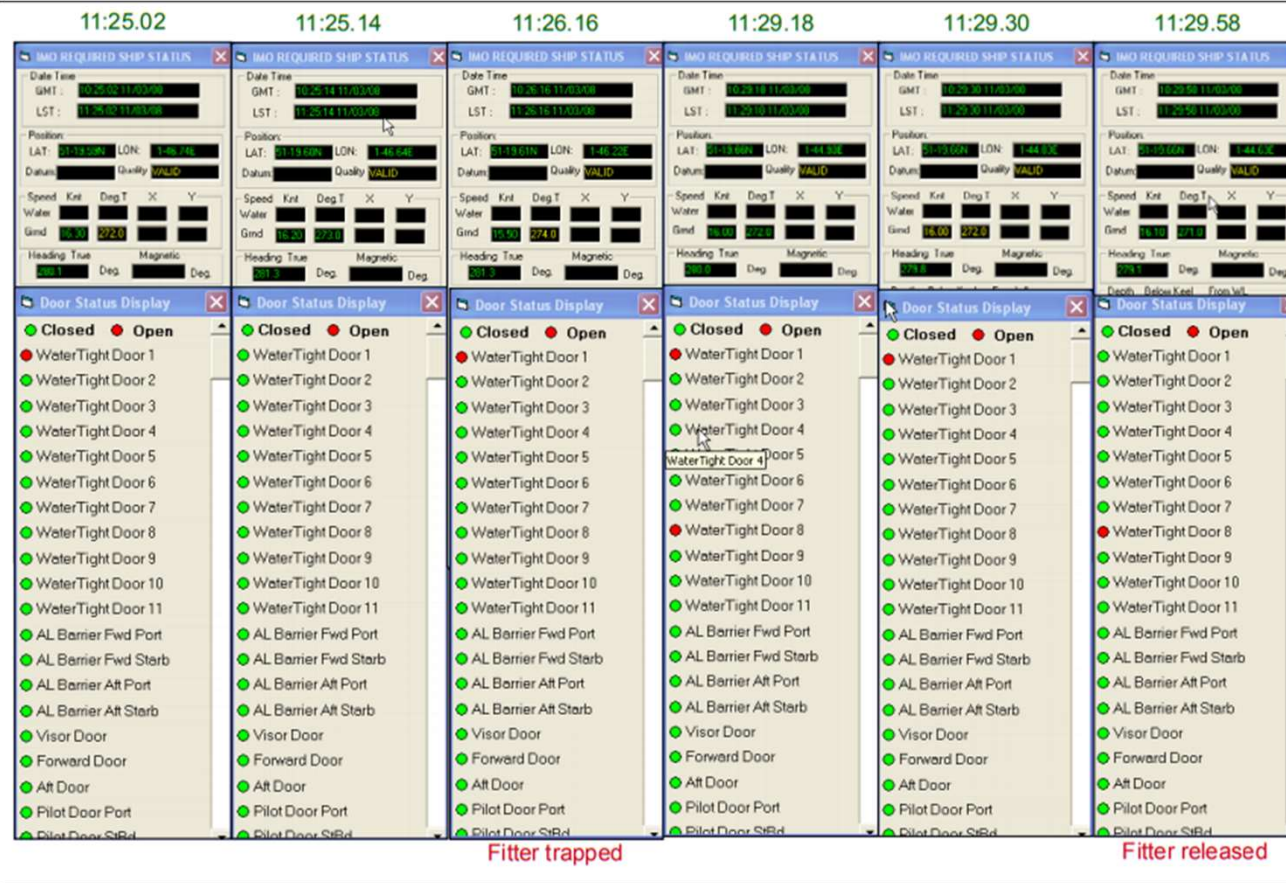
11:25.02

IMO REQUIRED SHIP STATUS
Date Time
GMT: 10:25:02 11/03/08
LST: 11:25:02 11/03/08
Position
LAT: 51-19.59N LON: 1-46.74E
Datum: Quality VALID
Speed Knt Deg T X Y
Water
Grnd 16.30 272.0
Heading True 280.1 Deg. Magnetic Deg.

Door Status Display
Closed Open
WaterTight Door 1
WaterTight Door 2
WaterTight Door 3
WaterTight Door 4
WaterTight Door 5
WaterTight Door 6
WaterTight Door 7
WaterTight Door 8
WaterTight Door 9
WaterTight Door 10
WaterTight Door 11
AL Barrier Fwd Port
AL Barrier Fwd Starb
AL Barrier Aft Port
AL Barrier Aft Starb
Visor Door
Forward Door
Aft Door
Pilot Door Port
Pilot Door StBd

11:25.14

IMO REQUIRED SHIP STATUS
Date Time
GMT: 10:25:14 11/03/08
LST: 11:25:14 11/03/08
Position
LAT: 51-19.60N LON: 1-46.64E
Datum: Quality VALID
Speed Knt Deg T X Y
Water
Grnd 16.20 273.0
Heading True 281.3 Deg. Magnetic Deg.

Door Status Display
Closed Open
WaterTight Door 1
WaterTight Door 2
WaterTight Door 3
WaterTight Door 4
WaterTight Door 5
WaterTight Door 6
WaterTight Door 7
WaterTight Door 8
WaterTight Door 9
WaterTight Door 10
WaterTight Door 11
AL Barrier Fwd Port
AL Barrier Fwd Starb
AL Barrier Aft Port
AL Barrier Aft Starb
Visor Door
Forward Door
Aft Door
Pilot Door Port
Pilot Door StBd

11:26.16

IMO REQUIRED SHIP STATUS
Date Time
GMT: 10:26:16 11/03/08
LST: 11:26:16 11/03/08
Position
LAT: 51-19.61N LON: 1-46.22E
Datum: Quality VALID
Speed Knt Deg T X Y
Water
Grnd 15.50 274.0
Heading True 281.3 Deg. Magnetic Deg.

Door Status Display
Closed Open
WaterTight Door 1
WaterTight Door 2
WaterTight Door 3
WaterTight Door 4
WaterTight Door 5
WaterTight Door 6
WaterTight Door 7
WaterTight Door 8
WaterTight Door 9
WaterTight Door 10
WaterTight Door 11
AL Barrier Fwd Port
AL Barrier Fwd Starb
AL Barrier Aft Port
AL Barrier Aft Starb
Visor Door
Forward Door
Aft Door
Pilot Door Port
Pilot Door StBd
Fitter trapped

11:29.18

IMO REQUIRED SHIP STATUS
Date Time
GMT: 10:29:18 11/03/08
LST: 11:29:18 11/03/08
Position
LAT: 51-19.66N LON: 1-44.93E
Datum: Quality VALID
Speed Knt Deg T X Y
Water
Grnd 16.00 272.0
Heading True 280.0 Deg. Magnetic Deg.

Door Status Display
Closed Open
WaterTight Door 1
WaterTight Door 2
WaterTight Door 3
WaterTight Door 4
WaterTight Door 4
WaterTight Door 5
WaterTight Door 6
WaterTight Door 7
WaterTight Door 8
WaterTight Door 9
WaterTight Door 10
WaterTight Door 11
AL Barrier Fwd Port
AL Barrier Fwd Starb
AL Barrier Aft Port
AL Barrier Aft Starb
Visor Door
Forward Door
Aft Door
Pilot Door Port
Pilot Door StBd

11:29.30

IMO REQUIRED SHIP STATUS
Date Time
GMT: 10:29:30 11/03/08
LST: 11:29:30 11/03/08
Position
LAT: 51-19.66N LON: 1-44.83E
Datum: Quality VALID
Speed Knt Deg T X Y
Water
Grnd 16.00 272.0
Heading True 279.8 Deg. Magnetic Deg.

Door Status Display
Closed Open
WaterTight Door 1
WaterTight Door 2
WaterTight Door 3
WaterTight Door 4
WaterTight Door 5
WaterTight Door 6
WaterTight Door 7
WaterTight Door 8
WaterTight Door 9
WaterTight Door 10
WaterTight Door 11
AL Barrier Fwd Port
AL Barrier Fwd Starb
AL Barrier Aft Port
AL Barrier Aft Starb
Visor Door
Forward Door
Aft Door
Pilot Door Port
Pilot Door StBd

11:29.58

IMO REQUIRED SHIP STATUS
Date Time
GMT: 10:29:58 11/03/08
LST: 11:29:58 11/03/08
Position
LAT: 51-19.66N LON: 1-44.63E
Datum: Quality VALID
Speed Knt Deg T X Y
Water
Grnd 16.10 271.0
Heading True 279.1 Deg. Magnetic Deg.
Depth Below Keel From WL

Door Status Display
Closed Open
WaterTight Door 1
WaterTight Door 2
WaterTight Door 3
WaterTight Door 4
WaterTight Door 5
WaterTight Door 6
WaterTight Door 7
WaterTight Door 8
WaterTight Door 9
WaterTight Door 10
WaterTight Door 11
AL Barrier Fwd Port
AL Barrier Fwd Starb
AL Barrier Aft Port
AL Barrier Aft Starb
Visor Door
Forward Door
Aft Door
Pilot Door Port
Pilot Door StBd
Fitter released